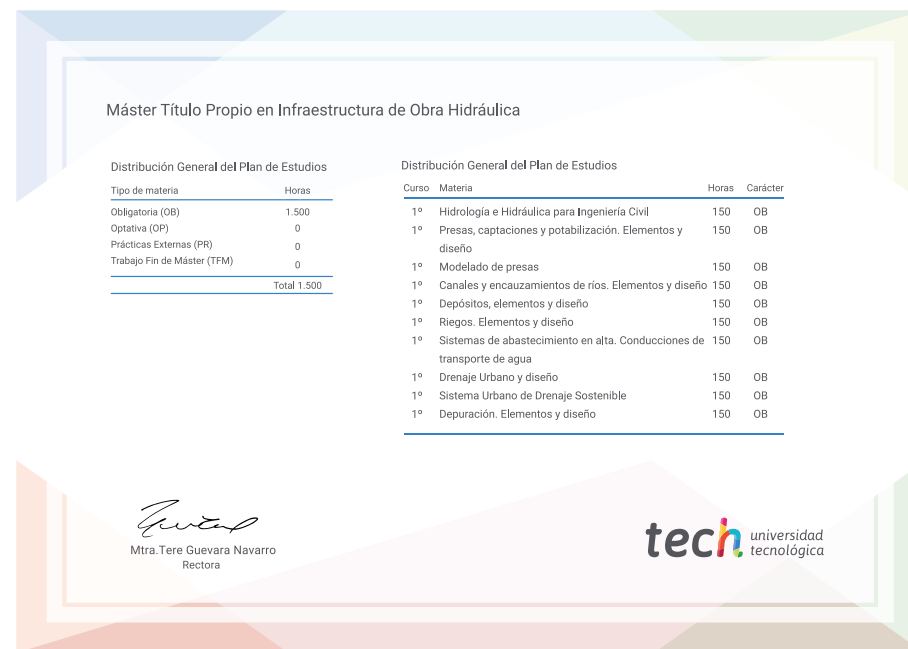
Máster Título Propio en Infraestructura de Obra Hidráulica

Distribución General del Plan de Estudios

| Tipo de materia | Horas |
|---|---|
| Obligatoria (OB) | 1.500 |
| Optativa (OP) | 0 |
| Prácticas Externas (PR) | 0 |
| Trabajo Fin de Máster (TFM) | 0 |
| | Total 1.500 |

Distribución General del Plan de Estudios

| Curso | Materia | Horas | Carácter |
|---|---|---|---|
| 1º | Hidrología e Hidráulica para Ingeniería Civil | 150 | OB |
| 1º | Presas, captaciones y potabilización. Elementos y diseño | 150 | OB |
| 1º | Modelado de presas | 150 | OB |
| 1º | Canales y encauzamientos de ríos. Elementos y diseño | 150 | OB |
| 1º | Depósitos, elementos y diseño | 150 | OB |
| 1º | Riegos. Elementos y diseño | 150 | OB |
| 1º | Sistemas de abastecimiento en alta. Conducciones de transporte de agua | 150 | OB |
| 1º | Drenaje Urbano y diseño | 150 | OB |
| 1º | Sistema Urbano de Drenaje Sostenible | 150 | OB |
| 1º | Depuración. Elementos y diseño | 150 | OB |

Mtra.Tere Guevara Navarro
Rectora

tech universidad tecnológica